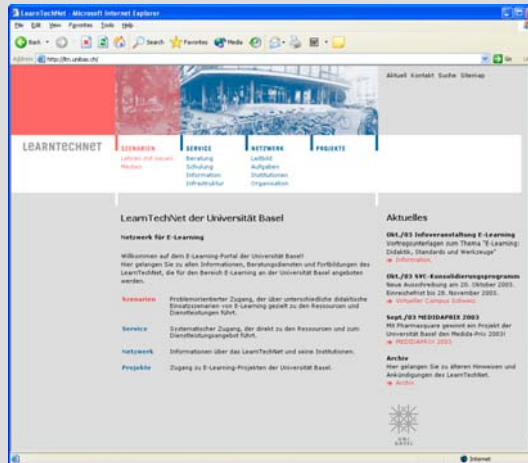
LearnTechNet - Microsoft Internet Explorer

File Edit View Favorites Tools Help

Back Search Favorites Media

Address http://ltn.unibas.ch/ Go Links

Aktuell Kontakt Suche Sitemap

LEARNTECHNET

SZENARIEN
Lehren mit neuen Medien

SERVICE
Beratung
Schulung
Information
Infrastruktur

NETZWERK
Leitbild
Aufgaben
Institutionen
Organisation

PROJEKTE

LearnTechNet der Universität Basel

Netzwerk für E-Learning

Willkommen auf dem E-Learning-Portal der Universität Basel! Hier gelangen Sie zu allen Informationen, Beratungsdiensten und Fortbildungen des LearnTechNet, die für den Bereich E-Learning an der Universität Basel angeboten werden.

Szenarien Problemorientierter Zugang, der über unterschiedliche didaktische Einsatzszenarien von E-Learning gezielt zu den Ressourcen und Dienstleistungen führt.

Service Systematischer Zugang, der direkt zu den Ressourcen und zum Dienstleistungsangebot führt.

Netzwerk Informationen über das LearnTechNet und seine Institutionen.

Projekte Zugang zu E-Learning-Projekten der Universität Basel.

Aktuelles

Okt./03 Infoveranstaltung E-Learning
Vortragsunterlagen zum Thema "E-Learning: Didaktik, Standards und Werkzeuge"
→ Information

Okt./03 SVC-Konsolidierungsprogramm
Neue Ausschreibung am 20. Oktober 2003. Eingabefrist bis 28. November 2003.
→ Virtueller Campus Schweiz

Sept./03 MEDIDAPRIX 2003
Mit Pharmasquare gewinnt ein Projekt der Universität Basel den Medida-Prix 2003!
→ MEDIDAPRIX 2003

Archiv
Hier gelangen Sie zu älteren Hinweisen und Ankündigungen des LearnTechNet.
→ Archiv

UNI BASEL

Internet